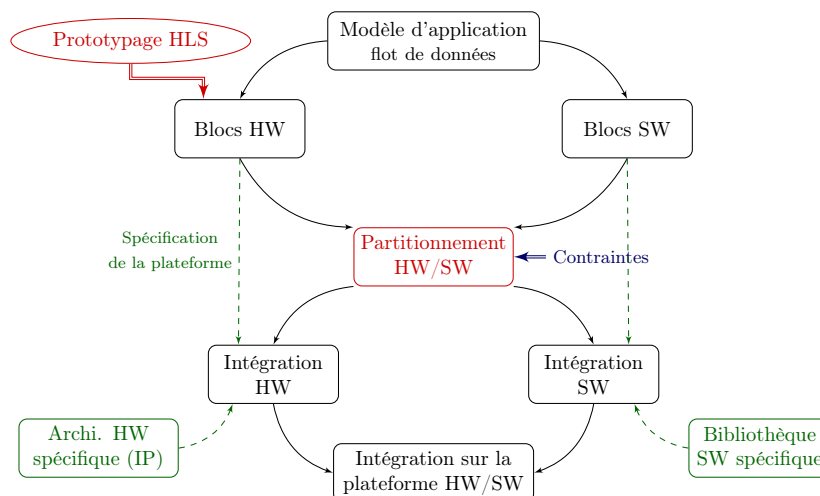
Prototypage HLS

Modèle d'application
flot de données

Blocs HW

Blocs SW

Spécification
de la plateforme

Partitionnement
HW/SW

Contraintes

Intégration
HW

Intégration
SW

Archi. HW
spécifique (IP)

Bibliothèque
SW spécifique

Intégration sur la
plateforme HW/SW